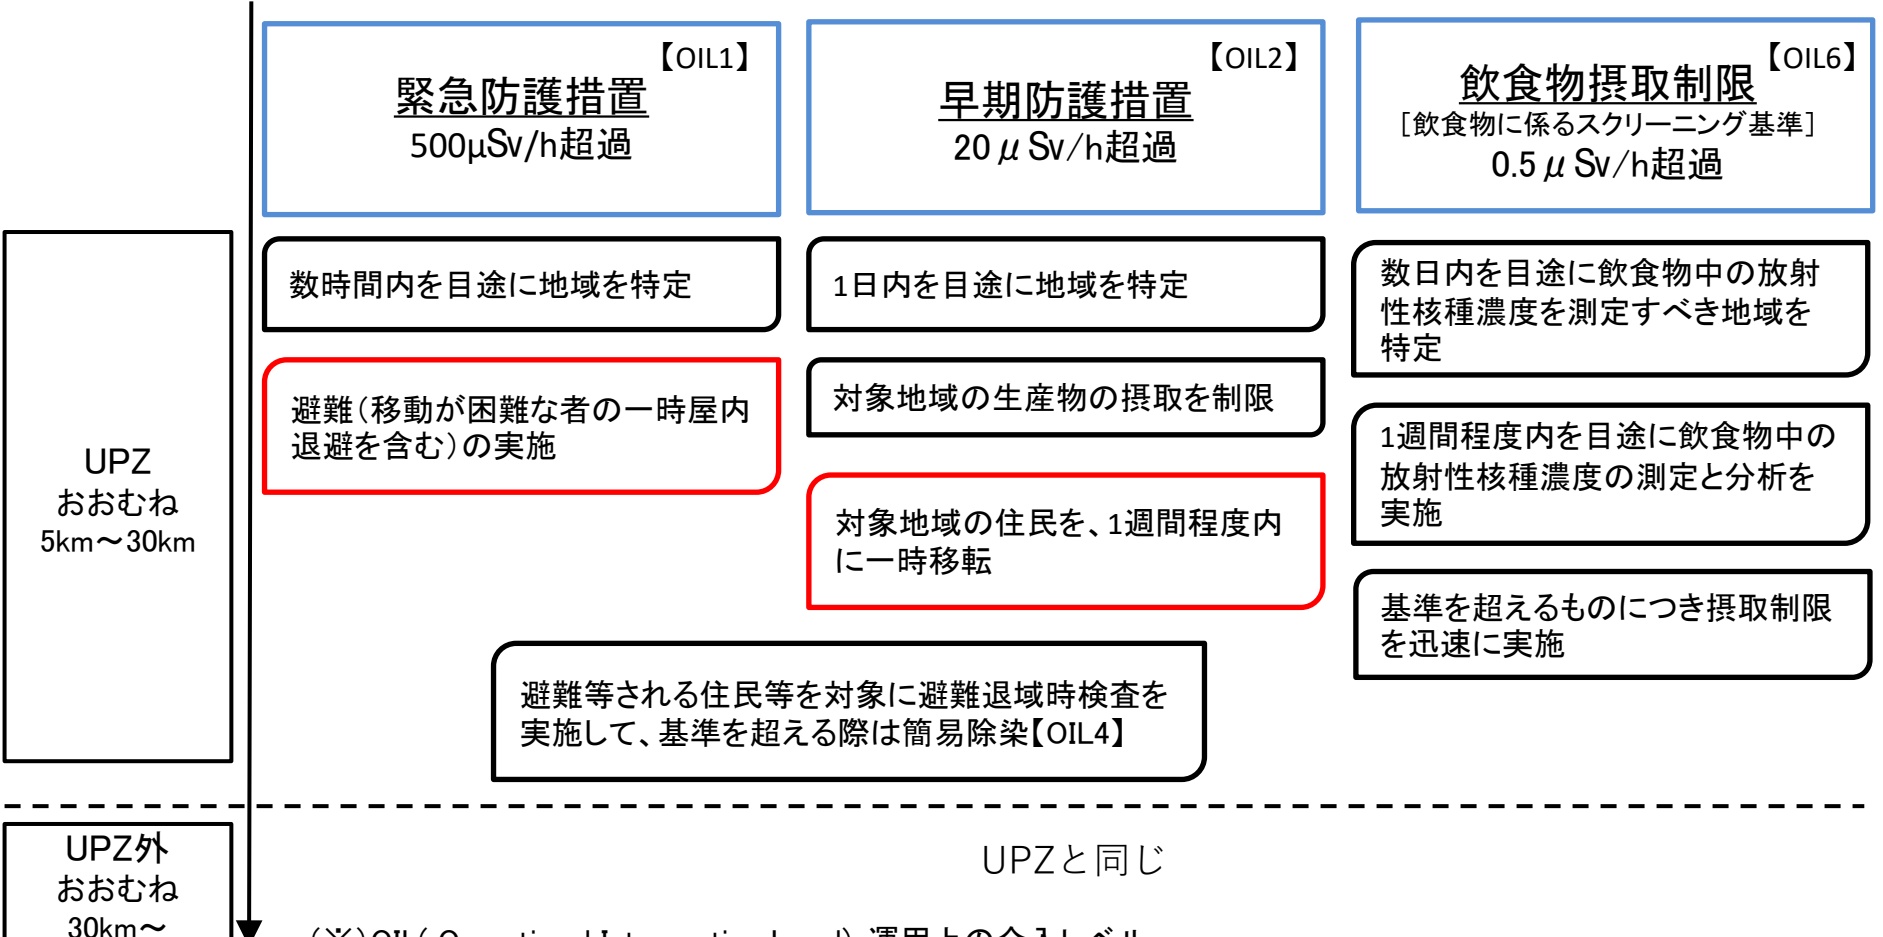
【OIL1】
緊急防護措置
500μSv/h超過

【OIL2】
早期防護措置
20$\mu$Sv/h超過

【OIL6】
飲食物摂取制限
［飲食物に係るスクリーニング基準］
0.5$\mu$Sv/h超過

UPZ
おおむね
5km～30km

数時間内を目途に地域を特定

1日内を目途に地域を特定

数日内を目途に飲食物中の放射性核種濃度を測定すべき地域を特定

避難（移動が困難な者の一時屋内退避を含む）の実施

対象地域の生産物の摂取を制限

1週間程度内を目途に飲食物中の放射性核種濃度の測定と分析を実施

対象地域の住民を、1週間程度内に一時移転

基準を超えるものにつき摂取制限を迅速に実施

避難等される住民等を対象に避難退域時検査を実施して、基準を超える際は簡易除染【OIL4】

UPZ外
おおむね
30km～

UPZと同じ

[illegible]